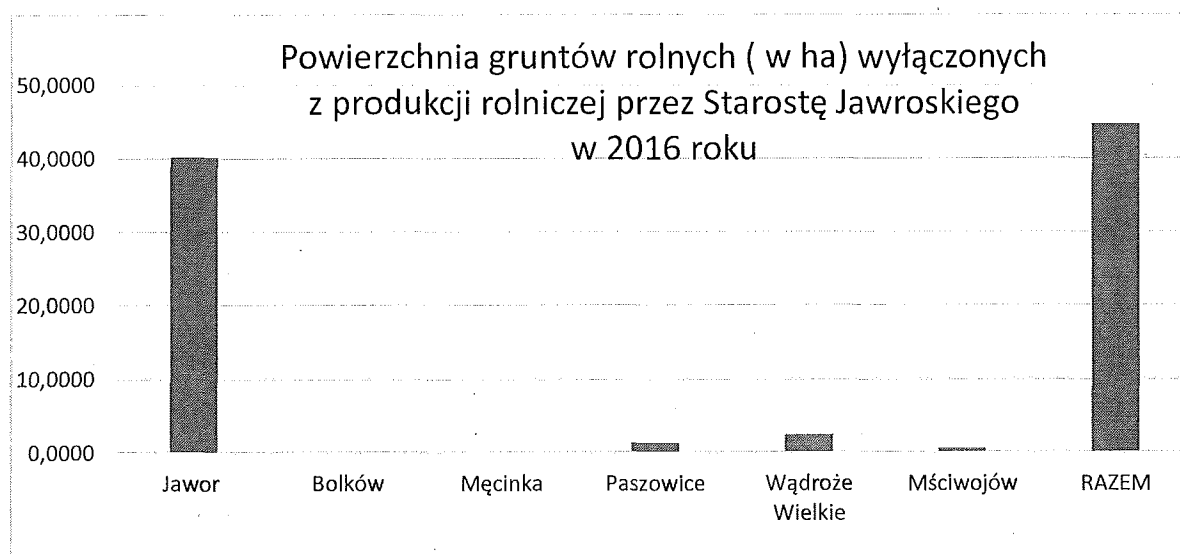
Powierzchnia gruntów rolnych ( w ha) wyłączonych z produkcji rolniczej przez Starostę Jawroskiego w 2016 roku

50,0000
40,0000
30,0000
20,0000
10,0000
0,0000

Jawor
Bolków
Męcinka
Paszowice
Wądroże Wielkie
Mściwojów
RAZEM